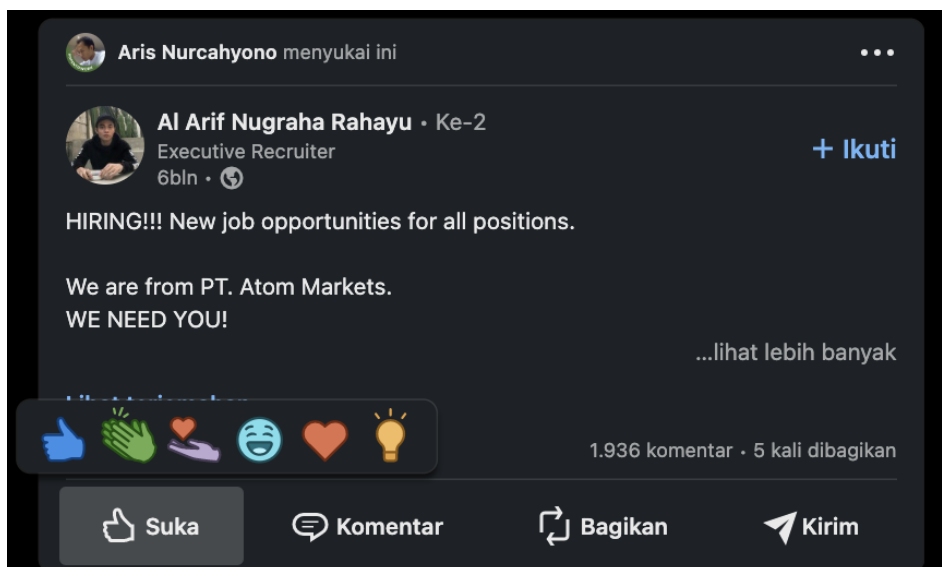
Aris Nurcahyono menyukai ini

•••

Al Arif Nugraha Rahayu • Ke-2
Executive Recruiter
6bln •

+ Ikuti

HIRING!!! New job opportunities for all positions.

We are from PT. Atom Markets.
WE NEED YOU!

...lihat lebih banyak

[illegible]

1.936 komentar • 5 kali dibagikan

Suka Komentar Bagikan Kirim